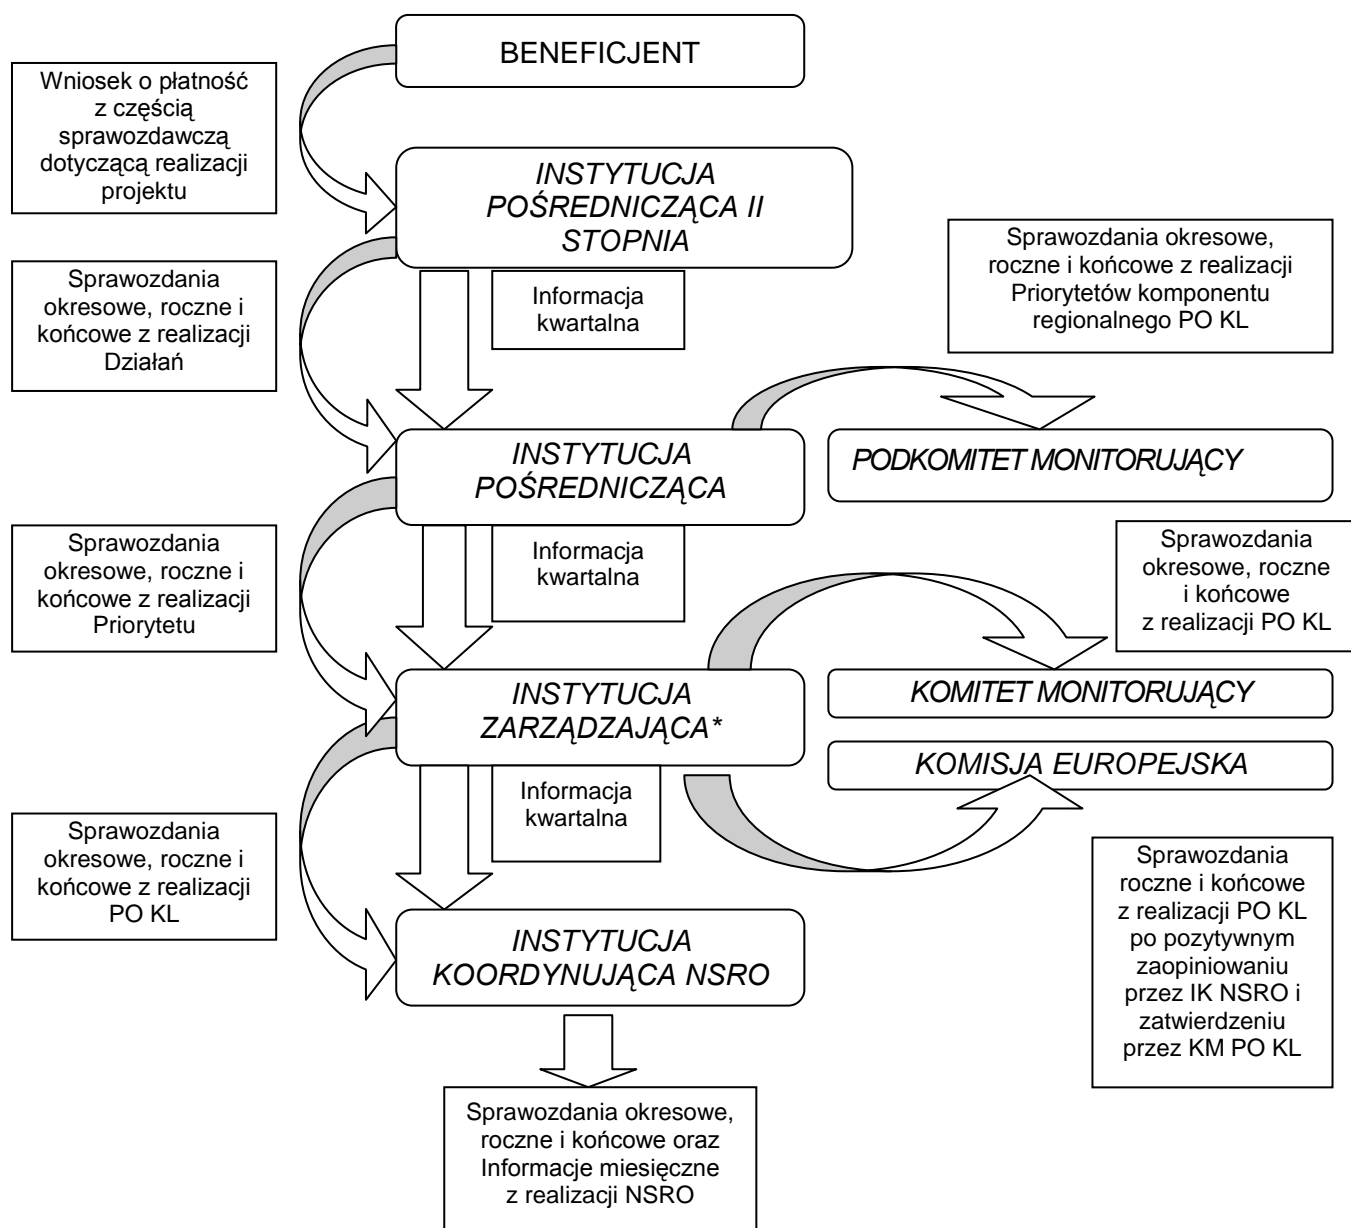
BENEFICJENT

Wniosek o płatność z częścią sprawozdawczą dotyczącą realizacji projektu

INSTYTUCJA POŚREDNICZĄCA II STOPNIA

Sprawozdania okresowe, roczne i końcowe z realizacji Priorytetów komponentu regionalnego PO KL

Sprawozdania okresowe, roczne i końcowe z realizacji Działań

Informacja kwartalna

INSTYTUCJA POŚREDNICZĄCA

PODKOMITET MONITORUJĄCY

Sprawozdania okresowe, roczne i końcowe z realizacji Priorytetu

Informacja kwartalna

Sprawozdania okresowe, roczne i końcowe z realizacji PO KL

INSTYTUCJA ZARZĄDZAJĄCA*

KOMITET MONITORUJĄCY

KOMISJA EUROPEJSKA

Informacja kwartalna

Sprawozdania okresowe, roczne i końcowe z realizacji PO KL

Sprawozdania roczne i końcowe z realizacji PO KL po pozytywnym zaopiniowaniu przez IK NSRO i zatwierdzeniu przez KM PO KL

INSTYTUCJA KOORDYNUJĄCA NSRO

Sprawozdania okresowe, roczne i końcowe oraz Informacje miesięczne z realizacji NSRO